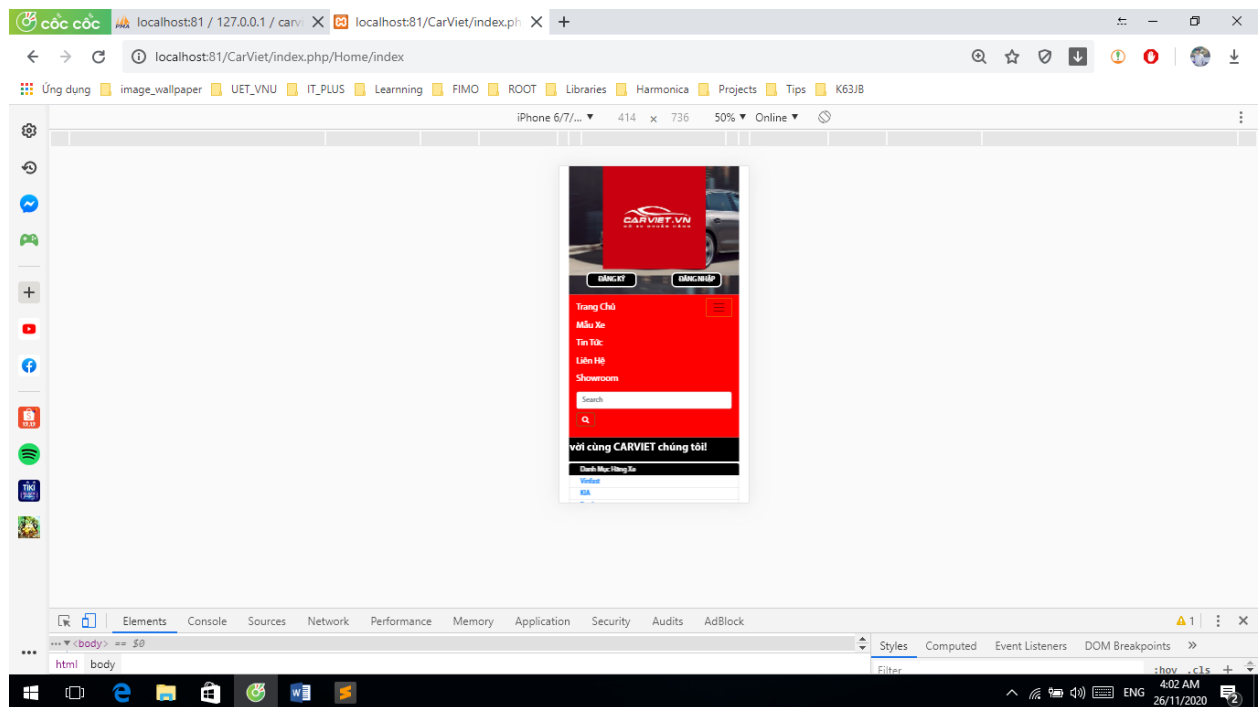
cốc cốc
localhost:81 / 127.0.0.1 / carv
localhost:81/CarViet/index.ph
localhost:81/CarViet/index.php/Home/index

Ứng dụng image_wallpaper UET_VNU IT_PLUS Learnning FIMO ROOT Libraries Harmonica Projects Tips K63JB

iPhone 6/7/... 414 x 736 50% Online

CARVIET.VN

ĐĂNG KÝ ĐĂNG NHẬP

Trang Chủ
Mẫu Xe
Tin Tức
Liên Hệ
Showroom

Search

với cùng CARVIET chúng tôi!

Danh Mục Hãng Xe
Vinfast
KIA

Elements Console Sources Network Performance Memory Application Security Audits AdBlock
▲1
••• ▼<body> == $0
html body
Styles Computed Event Listeners DOM Breakpoints »
Filter :hov .cls +

ENG 4:02 AM 26/11/2020